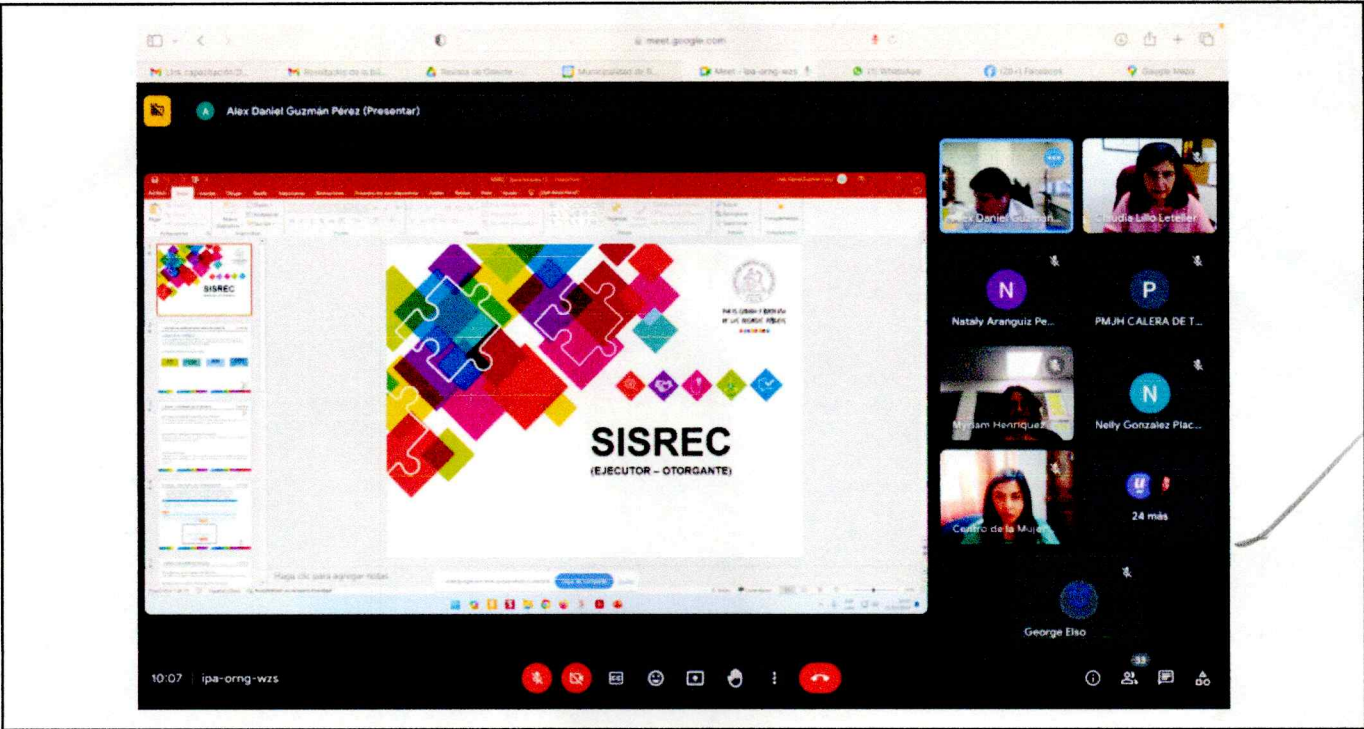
meet.google.com

Alex Daniel Guzmán Pérez (Presentar)

SISREC

SISREC
(EJECUTOR – OTORGANTE)

Haga clic para agregar notas

Alex Daniel Guzmán...
Claudia Lillo Letelier
N
Nataly Aranguiz Pe...
P
PMJH CALERA DE T...
Myriam Henriquez
N
Nelly Gonzalez Plac...
Centro de la Mujer
24 más
George Elso

10:07 | ipa-orng-wzs
33